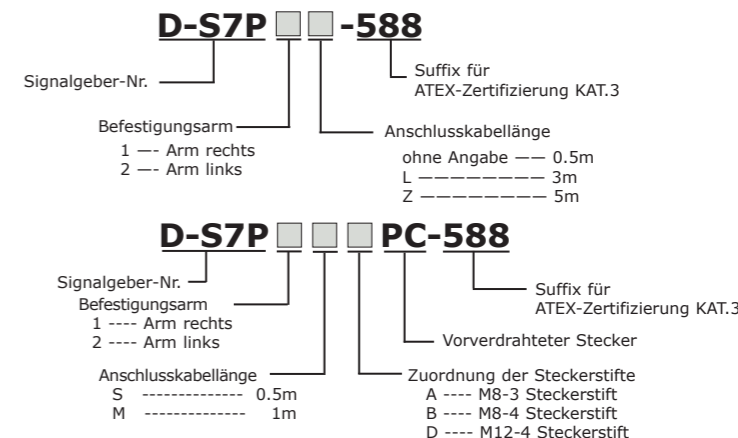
D-S7P □ □ -588

Signalgeber-Nr.

Suffix für ATEX-Zertifizierung KAT.3

Befestigungsarm
1 —- Arm rechts
2 —- Arm links

Anschlusskabellänge
ohne Angabe —— 0.5m
L ———————— 3m
Z ———————— 5m

D-S7P □ □ □ PC-588

Signalgeber-Nr.

Befestigungsarm
1 ---- Arm rechts
2 ---- Arm links

Suffix für ATEX-Zertifizierung KAT.3

Vorverdrahteter Stecker

Anschlusskabellänge
S -------------- 0.5m
M -------------- 1m

Zuordnung der Steckerstifte
A ---- M8-3 Steckerstift
B ---- M8-4 Steckerstift
D ---- M12-4 Steckerstift